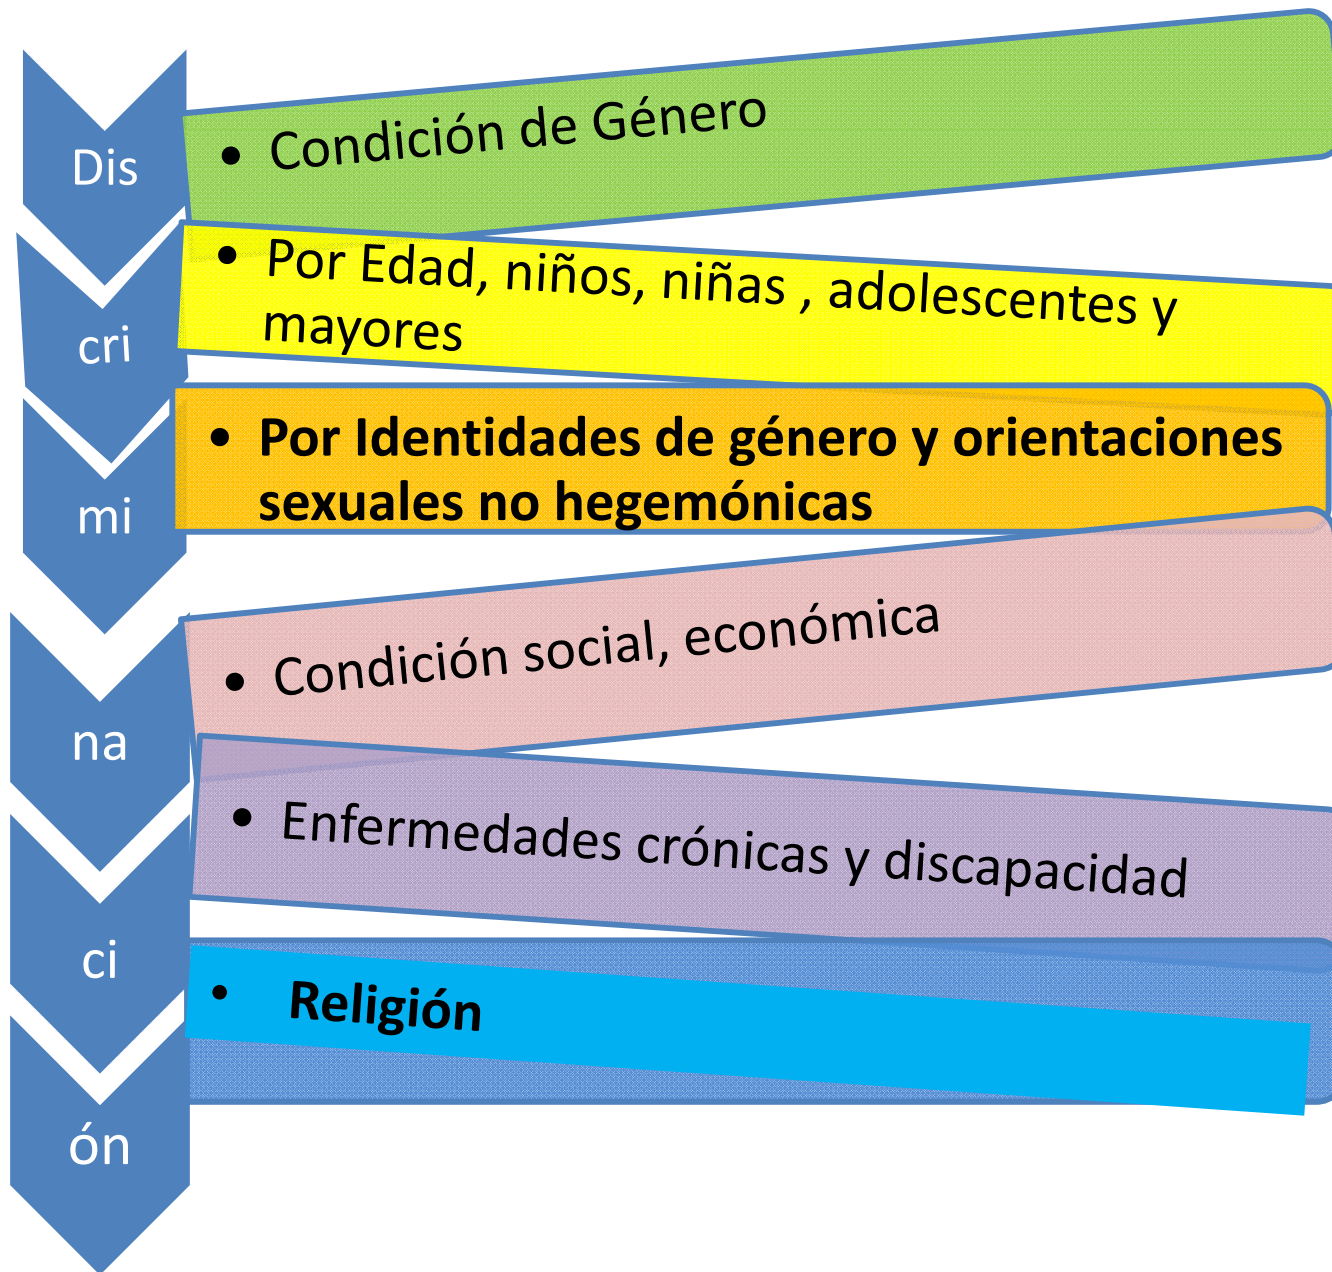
Dis

- Condición de Género

cri

- Por Edad, niños, niñas , adolescentes y mayores

mi

- Por Identidades de género y orientaciones sexuales no hegemónicas

na

- Condición social, económica

ci

- Enfermedades crónicas y discapacidad

ón

- Religión